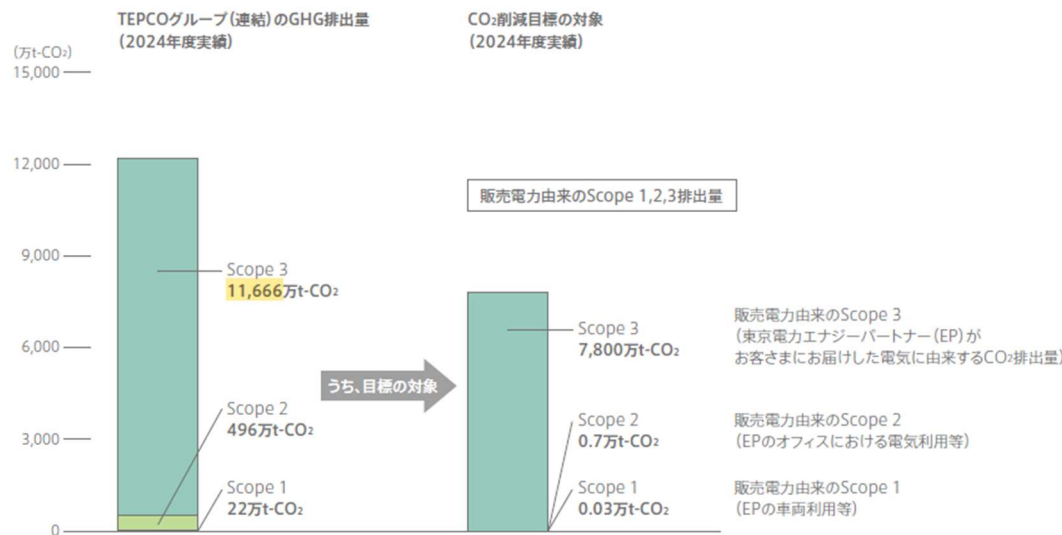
TEPCOグループ(連結)のGHG排出量
(2024年度実績)

$CO_2$削減目標の対象
(2024年度実績)

(万t-$CO_2$)
15,000
12,000
9,000
6,000
3,000
0

販売電力由来のScope 1,2,3排出量

Scope 3
11,666万t-$CO_2$

Scope 2
496万t-$CO_2$

Scope 1
22万t-$CO_2$

うち、目標の対象

Scope 3
7,800万t-$CO_2$

Scope 2
0.7万t-$CO_2$

Scope 1
0.03万t-$CO_2$

販売電力由来のScope 3
(東京電力エナジーパートナー(EP)が
お客さまにお届けした電気に由来する$CO_2$排出量)

販売電力由来のScope 2
(EPのオフィスにおける電気利用等)

販売電力由来のScope 1
(EPの車両利用等)